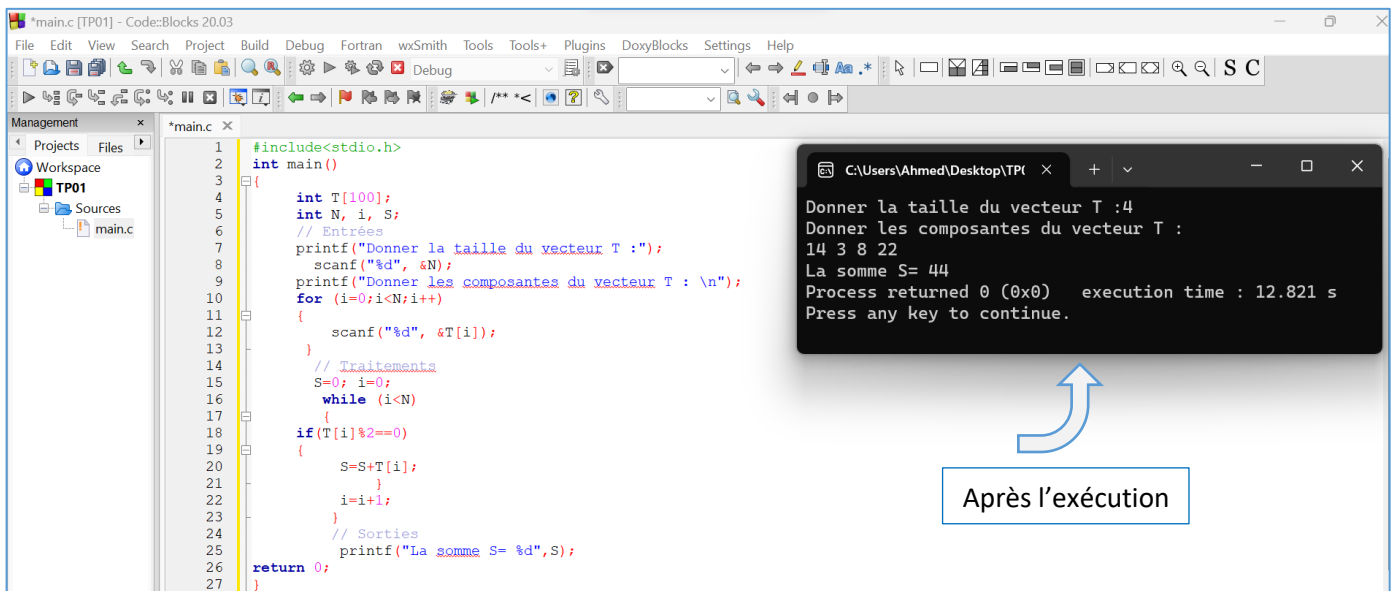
*main.c [TP01] - Code::Blocks 20.03

File Edit View Search Project Build Debug Fortran wxSmith Tools Tools+ Plugins DoxyBlocks Settings Help

Debug

/** *<

S C

Management

Projects Files

Workspace
TP01
Sources
main.c

*main.c

1 #include<stdio.h>
2 int main()
3 {
4 int T[100];
5 int N, i, S;
6 // Entrées
7 printf("Donner la taille du vecteur T :");
8 scanf("%d", &N);
9 printf("Donner les composantes du vecteur T : \n");
10 for (i=0;i<N;i++)
11 {
12 scanf("%d", &T[i]);
13 }
14 // Traitements
15 S=0; i=0;
16 while (i<N)
17 {
18 if(T[i]%2==0)
19 {
20 S=S+T[i];
21 }
22 i=i+1;
23 }
24 // Sorties
25 printf("La somme S= %d",S);
26 return 0;
27 }

C:\Users\Ahmed\Desktop\TP(

Donner la taille du vecteur T :4
Donner les composantes du vecteur T :
14 3 8 22
La somme S= 44
Process returned 0 (0x0)   execution time : 12.821 s
Press any key to continue.

Après l'exécution